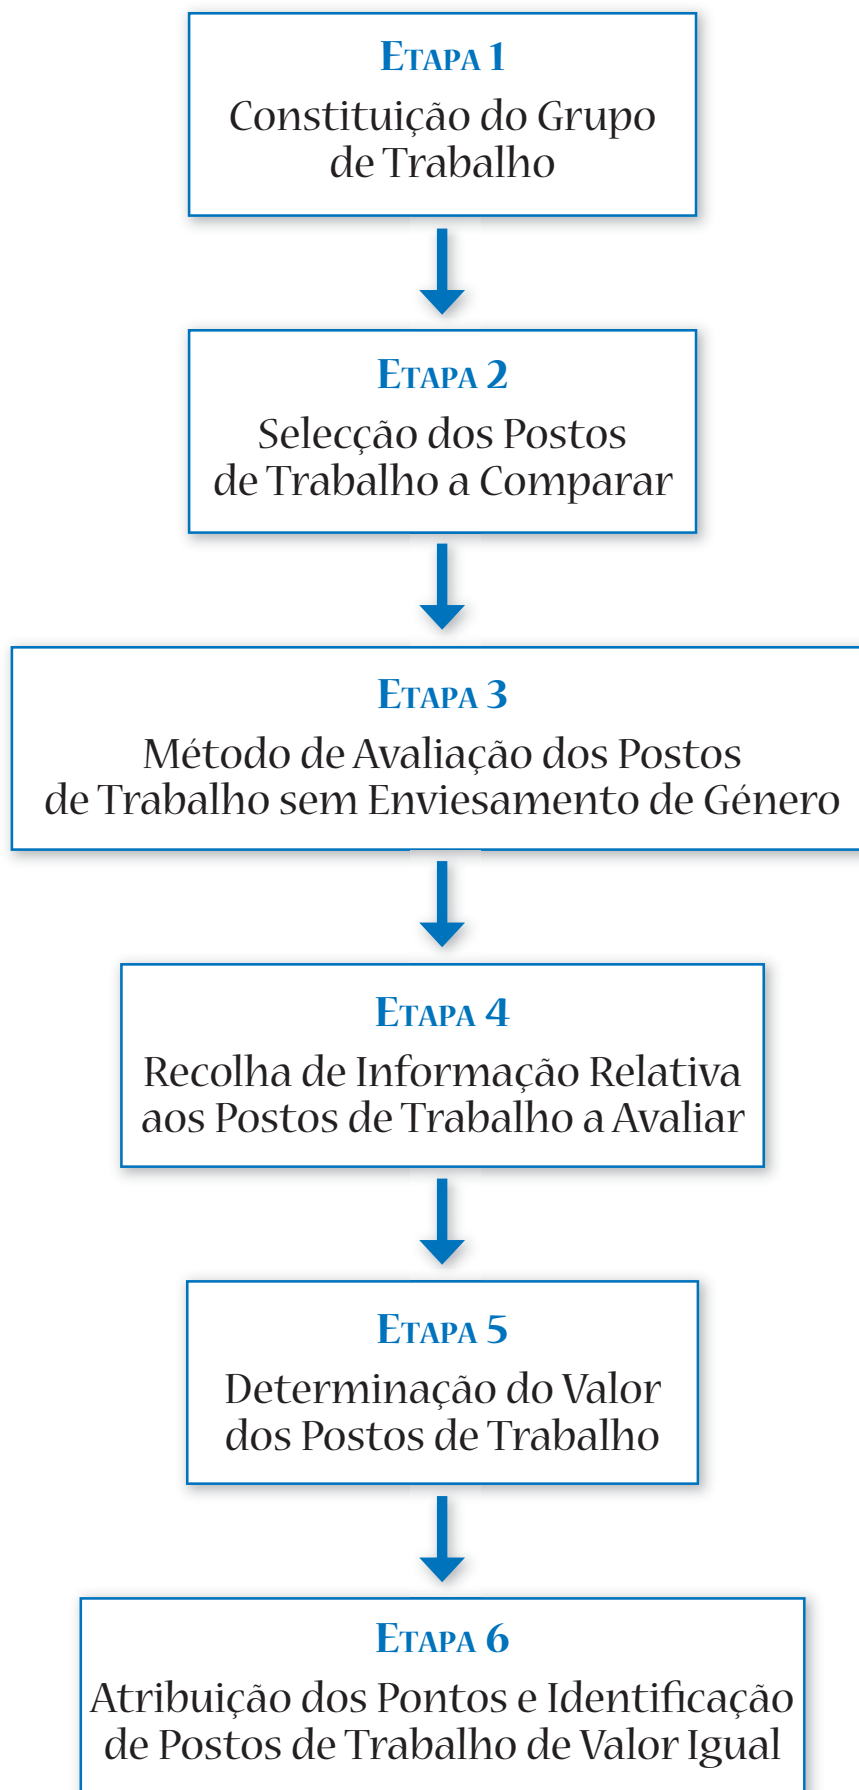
Etapa 1
Constituição do Grupo de Trabalho

Etapa 2
Selecção dos Postos de Trabalho a Comparar

Etapa 3
Método de Avaliação dos Postos de Trabalho sem Enviesamento de Género

Etapa 4
Recolha de Informação Relativa aos Postos de Trabalho a Avaliar

Etapa 5
Determinação do Valor dos Postos de Trabalho

Etapa 6
Atribuição dos Pontos e Identificação de Postos de Trabalho de Valor Igual